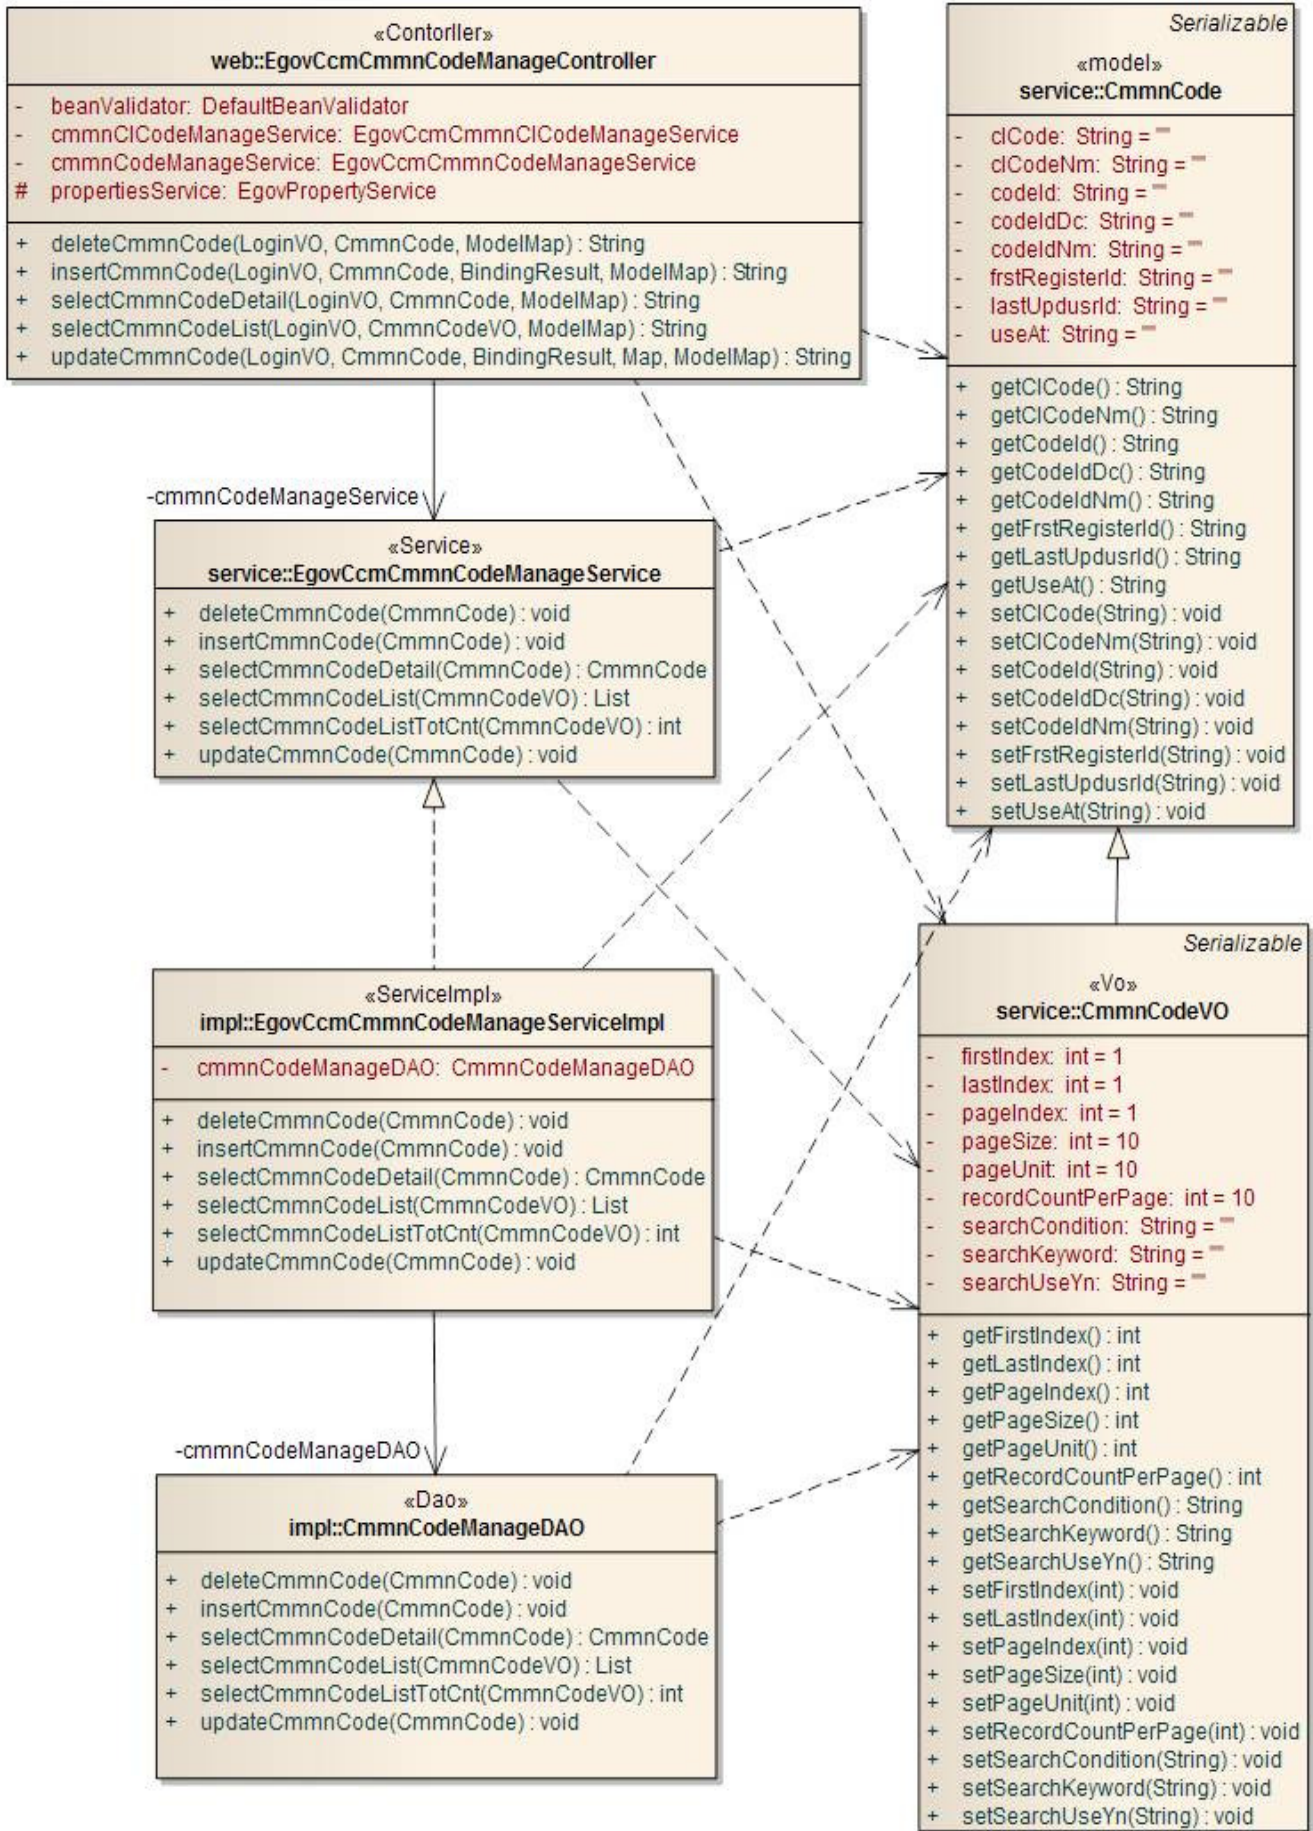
«Contorller»
web::EgovCcmCmmnCodeManageController

- beanValidator: DefaultBeanValidator
- cmmnClCodeManageService: EgovCcmCmmnClCodeManageService
- cmmnCodeManageService: EgovCcmCmmnCodeManageService
# propertiesService: EgovPropertyService

+ deleteCmmnCode(LoginVO, CmmnCode, ModelMap) : String
+ insertCmmnCode(LoginVO, CmmnCode, BindingResult, ModelMap) : String
+ selectCmmnCodeDetail(LoginVO, CmmnCode, ModelMap) : String
+ selectCmmnCodeList(LoginVO, CmmnCodeVO, ModelMap) : String
+ updateCmmnCode(LoginVO, CmmnCode, BindingResult, Map, ModelMap) : String

Serializable
«model»
service::CmmnCode

- clCode: String = ""
- clCodeNm: String = ""
- codeId: String = ""
- codeIdDc: String = ""
- codeIdNm: String = ""
- frstRegisterId: String = ""
- lastUpdusrId: String = ""
- useAt: String = ""

+ getClCode() : String
+ getClCodeNm() : String
+ getCodeId() : String
+ getCodeIdDc() : String
+ getCodeIdNm() : String
+ getFrstRegisterId() : String
+ getLastUpdusrId() : String
+ getUseAt() : String
+ setClCode(String) : void
+ setClCodeNm(String) : void
+ setCodeId(String) : void
+ setCodeIdDc(String) : void
+ setCodeIdNm(String) : void
+ setFrstRegisterId(String) : void
+ setLastUpdusrId(String) : void
+ setUseAt(String) : void

-cmmnCodeManageService

«Service»
service::EgovCcmCmmnCodeManageService

+ deleteCmmnCode(CmmnCode) : void
+ insertCmmnCode(CmmnCode) : void
+ selectCmmnCodeDetail(CmmnCode) : CmmnCode
+ selectCmmnCodeList(CmmnCodeVO) : List
+ selectCmmnCodeListTotCnt(CmmnCodeVO) : int
+ updateCmmnCode(CmmnCode) : void

«ServiceImpl»
impl::EgovCcmCmmnCodeManageServiceImpl

- cmmnCodeManageDAO: CmmnCodeManageDAO

+ deleteCmmnCode(CmmnCode) : void
+ insertCmmnCode(CmmnCode) : void
+ selectCmmnCodeDetail(CmmnCode) : CmmnCode
+ selectCmmnCodeList(CmmnCodeVO) : List
+ selectCmmnCodeListTotCnt(CmmnCodeVO) : int
+ updateCmmnCode(CmmnCode) : void

Serializable
«Vo»
service::CmmnCodeVO

- firstIndex: int = 1
- lastIndex: int = 1
- pageIndex: int = 1
- pageSize: int = 10
- pageUnit: int = 10
- recordCountPerPage: int = 10
- searchCondition: String = ""
- searchKeyword: String = ""
- searchUseYn: String = ""

+ getFirstIndex() : int
+ getLastIndex() : int
+ getPageIndex() : int
+ getPageSize() : int
+ getPageUnit() : int
+ getRecordCountPerPage() : int
+ getSearchCondition() : String
+ getSearchKeyword() : String
+ getSearchUseYn() : String
+ setFirstIndex(int) : void
+ setLastIndex(int) : void
+ setPageIndex(int) : void
+ setPageSize(int) : void
+ setPageUnit(int) : void
+ setRecordCountPerPage(int) : void
+ setSearchCondition(String) : void
+ setSearchKeyword(String) : void
+ setSearchUseYn(String) : void

-cmmnCodeManageDAO

«Dao»
impl::CmmnCodeManageDAO

+ deleteCmmnCode(CmmnCode) : void
+ insertCmmnCode(CmmnCode) : void
+ selectCmmnCodeDetail(CmmnCode) : CmmnCode
+ selectCmmnCodeList(CmmnCodeVO) : List
+ selectCmmnCodeListTotCnt(CmmnCodeVO) : int
+ updateCmmnCode(CmmnCode) : void